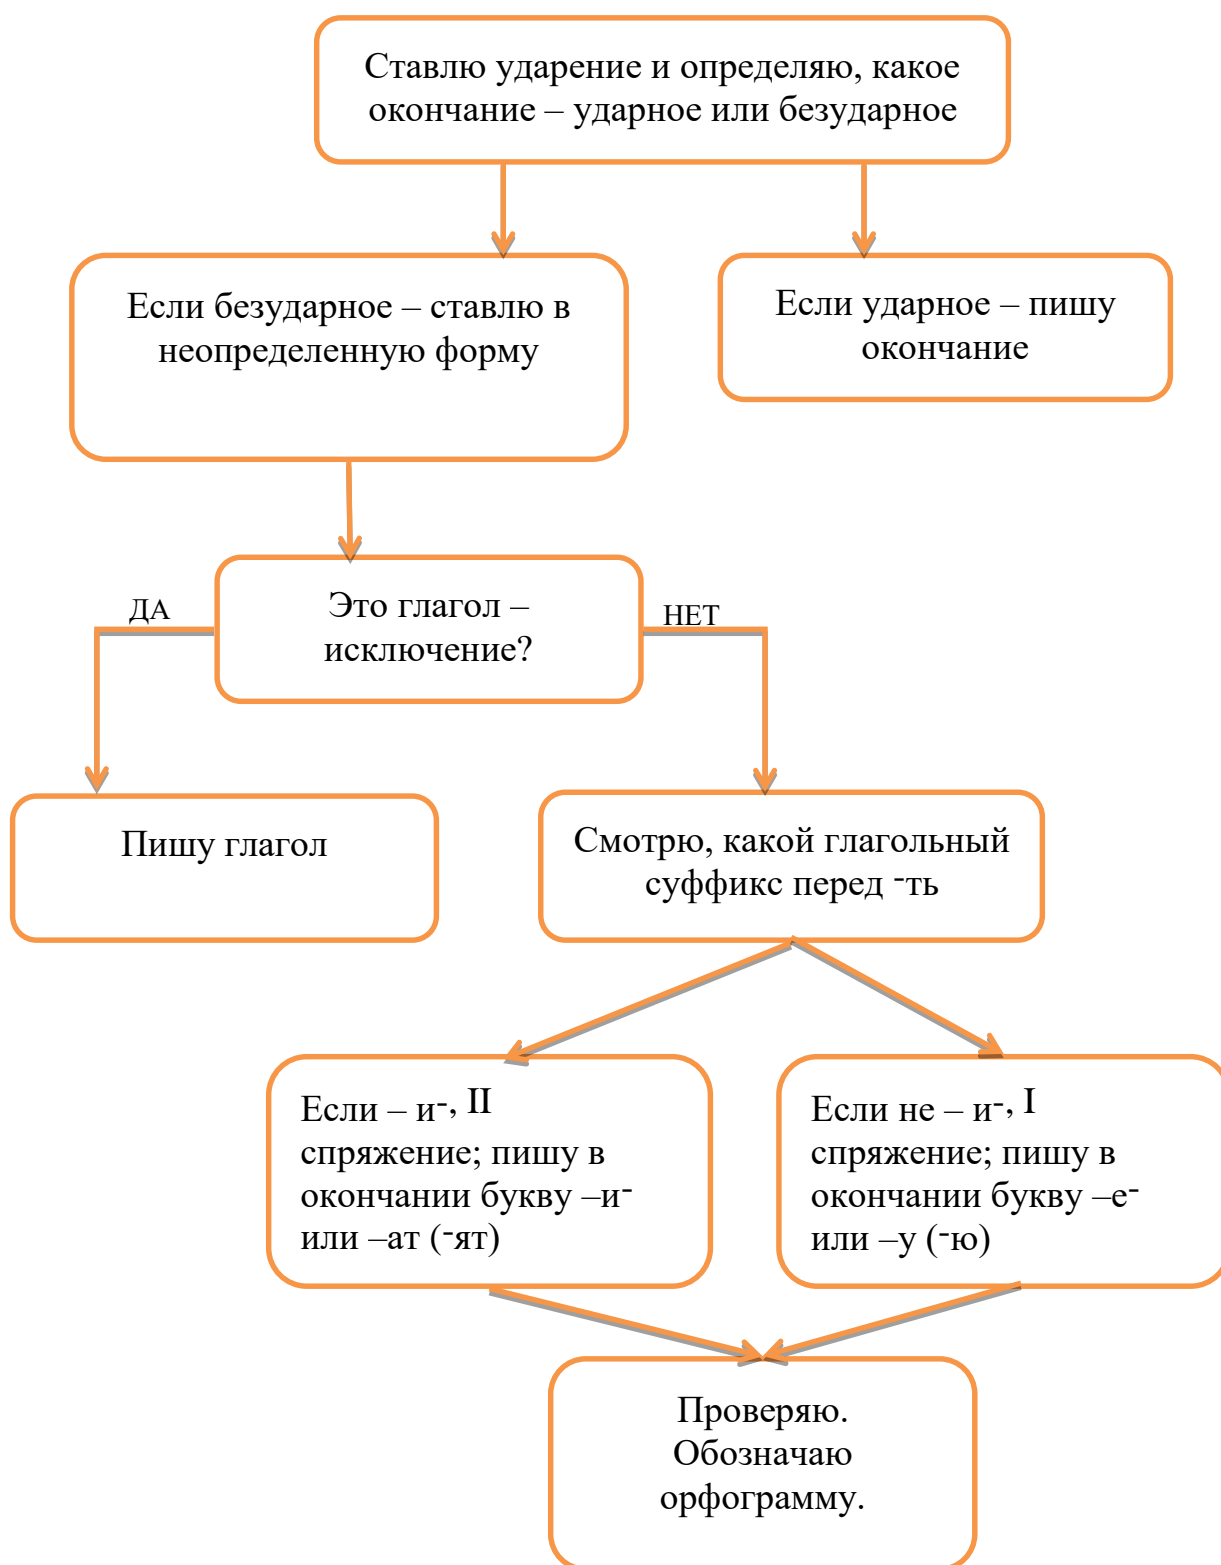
Ставлю ударение и определяю, какое окончание – ударное или безударное

Если безударное – ставлю в неопределенную форму

Если ударное – пишу окончание

Это глагол – исключение?

ДА

НЕТ

Пишу глагол

Смотрю, какой глагольный суффикс перед ˉть

Если – иˉ, II спряжение; пишу в окончании букву –иˉ или –ат (ˉят)

Если не – иˉ, I спряжение; пишу в окончании букву –еˉ или –у (ˉю)

Проверяю. Обозначаю орфограмму.